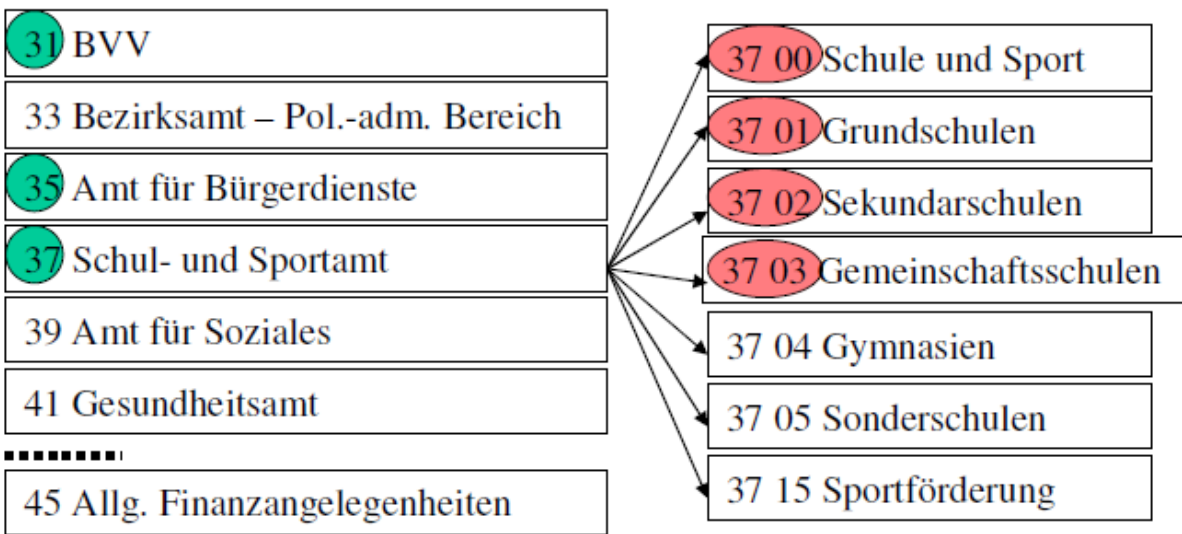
31 BVV

33 Bezirksamt – Pol.-adm. Bereich

35 Amt für Bürgerdienste

37 Schul- und Sportamt

39 Amt für Soziales

41 Gesundheitsamt

45 Allg. Finanzangelegenheiten

37 00 Schule und Sport

37 01 Grundschulen

37 02 Sekundarschulen

37 03 Gemeinschaftsschulen

37 04 Gymnasien

37 05 Sonderschulen

37 15 Sportförderung